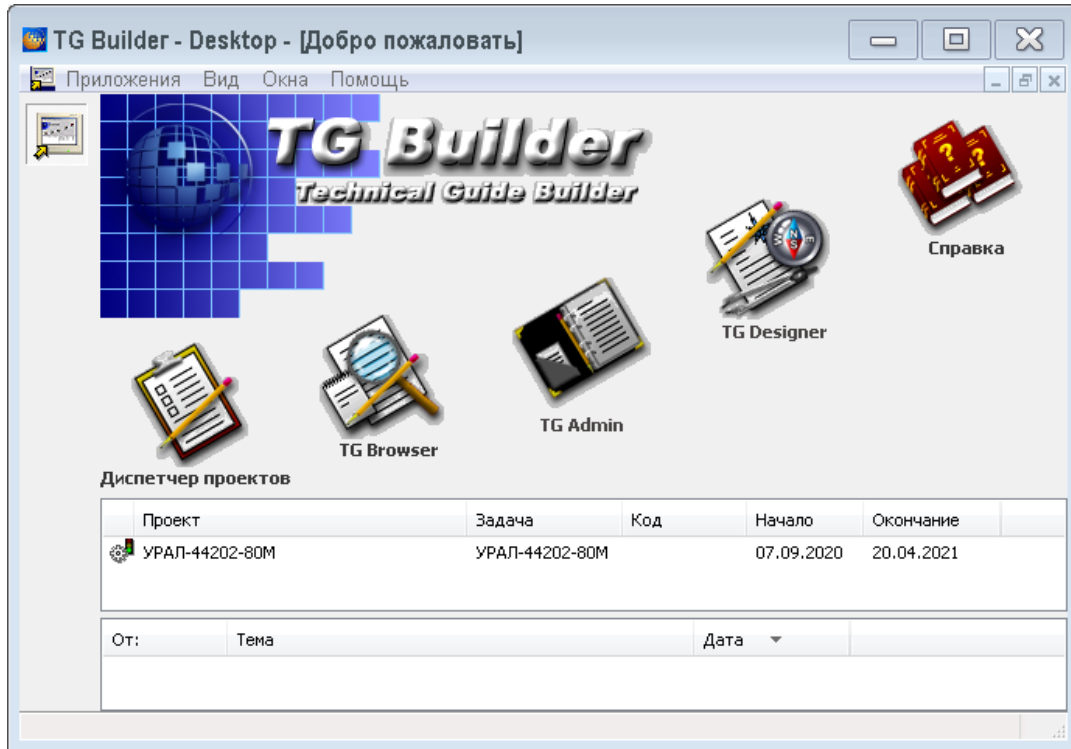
TG Builder - Desktop - [Добро пожаловать]

Приложения Вид Окна Помощь

TG Builder
Technical Guide Builder

Справка

TG Designer

TG Admin

TG Browser

Диспетчер проектов

| Проект | Задача | Код | Начало | Окончание |
|---|---|---|---|---|
| УРАЛ-44202-80М | УРАЛ-44202-80М | | 07.09.2020 | 20.04.2021 |

| От: | Тема | Дата |
|---|---|---|